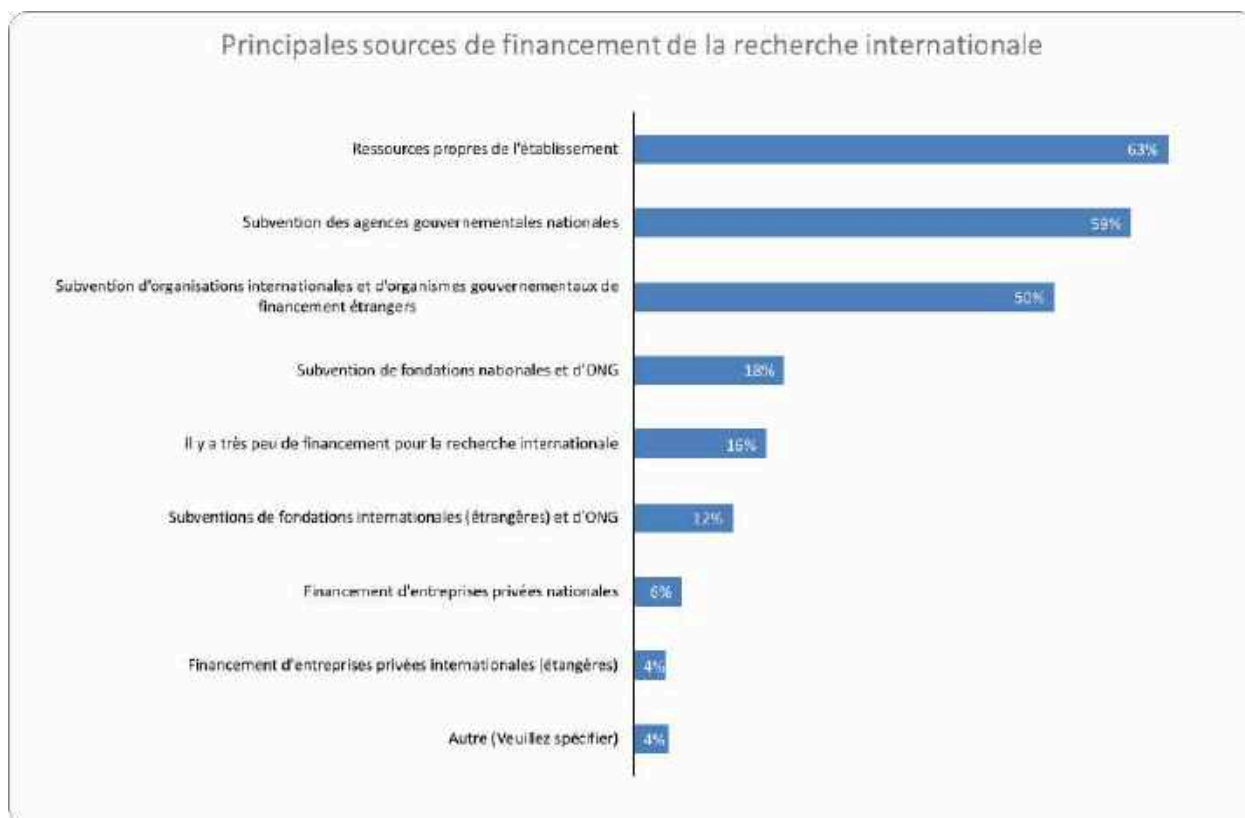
Principales sources de financement de la recherche internationale

Ressources propres de l'établissement 63%

Subvention des agences gouvernementales nationales 59%

Subvention d'organisations internationales et d'organismes gouvernementaux de financement étrangers 50%

Subvention de fondations nationales et d'ONG 18%

Il y a très peu de financement pour la recherche internationale 16%

Subventions de fondations internationales (étrangères) et d'ONG 12%

Financement d'entreprises privées nationales 6%

Financement d'entreprises privées internationales (étangères) 4%

Autre (Veuillez spécifier) 4%